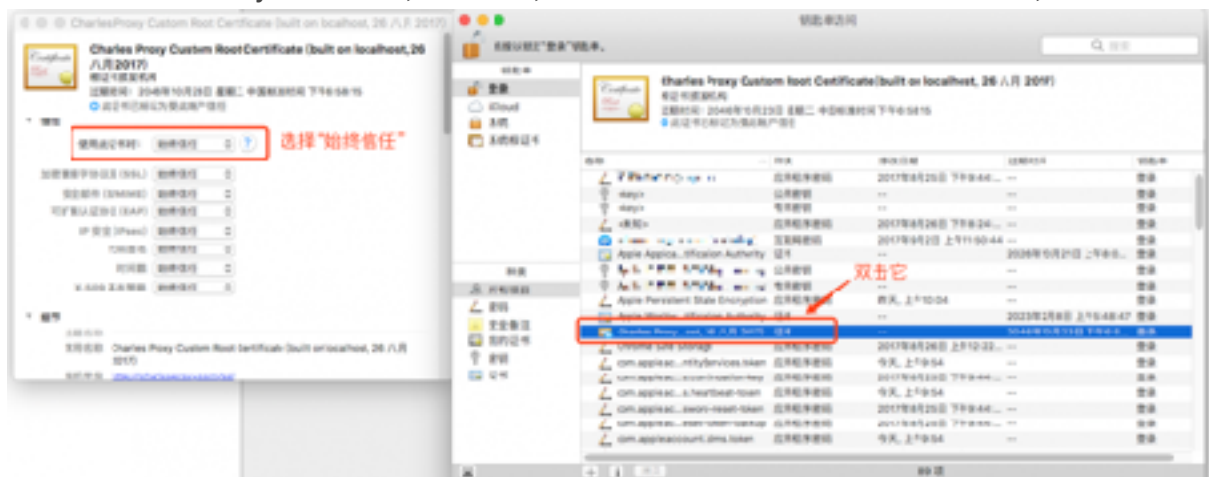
CharlesProxy Custom Root Certificate (built on localhost, 26 八月 2017)

Charles Proxy Custom RootCertificate (built on localhost, 26 八月 2017)
根证书颁发机构
过期时间：2046年10月29日 星期二 中国标准时间 下午6:58:15
此证书已标记为受此帐户信任

信任
使用此证书时： 始终信任
选择"始终信任"

加密套接字协议层 (SSL) 始终信任
安全邮件 (S/MIME) 始终信任
可扩展认证协议 (EAP) 始终信任
IP 安全 (IPsec) 始终信任
代码签名 始终信任
时间戳 始终信任
X.509 基本策略 始终信任

细节
主题名称
常用名称 Charles Proxy Custom Root Certificate (built on localhost, 26 八月 2017)

钥匙串访问
点按以解锁"登录"钥匙串。
搜索

钥匙串
登录
iCloud
系统
系统根证书

Charles Proxy Custom Root Certificate (built on localhost, 26 八月 2017)
根证书颁发机构
过期时间：2046年10月29日 星期二 中国标准时间 下午6:58:15
此证书已标记为受此帐户信任

种类
所有项目
密码
安全备注
我的证书
密钥
证书

| 名称 | 种类 | 修改日期 | 过期时间 | 钥匙串 |
|---|---|---|---|---|
| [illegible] | 应用程序密码 | 2017年8月25日 下午6:44... | -- | 登录 |
| <key> | 公用密钥 | -- | -- | 登录 |
| <key> | 专用密钥 | -- | -- | 登录 |
| <未知> | 应用程序密码 | 2017年8月26日 下午6:24... | -- | 登录 |
| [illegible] | 互联网密码 | 2017年9月2日 上午11:50:44 | -- | 登录 |
| Apple Applica...tification Authority | 证书 | -- | 2026年10月21日 上午8:... | 登录 |
| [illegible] | 公用密钥 | -- | -- | 登录 |
| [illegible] | 专用密钥 | -- | -- | 登录 |
| Apple Persistent State Encryption | 应用程序密码 | 昨天, 上午10:04 | -- | 登录 |
| Apple Worldw...tification Authority | 证书 | -- | 2023年2月8日 上午5:48:47 | 登录 |
| Charles Proxy...ost, 26 八月 2017) | 证书 | -- | 2046年10月29日 下午6:5... | 登录 |
| Chrome Safe Storage | 应用程序密码 | 2017年8月26日 上午12:22... | -- | 登录 |
| com.appleac...ntityServices.token | 应用程序密码 | 今天, 上午9:54 | -- | 登录 |
| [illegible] | 应用程序密码 | 2017年8月25日 下午6:44... | -- | 登录 |
| com.appleac...s.heartbeat-token | 应用程序密码 | 今天, 上午9:54 | -- | 登录 |
| com.appleac...swors-reset-token | 应用程序密码 | 2017年8月25日 下午6:44... | -- | 登录 |
| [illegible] | 应用程序密码 | 2017年8月25日 下午6:44... | -- | 登录 |
| com.appleaccount.dms.token | 应用程序密码 | 今天, 上午9:54 | -- | 登录 |

双击它
88 项